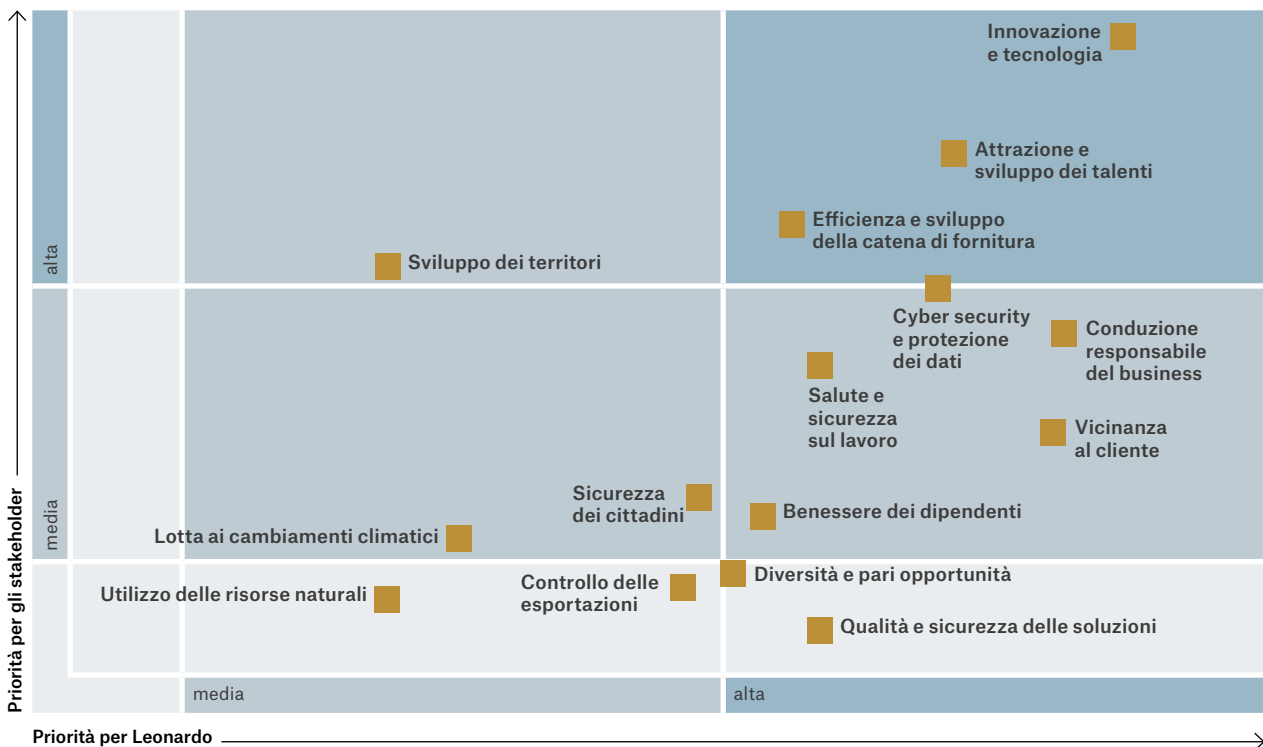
Innovazione e tecnologia

Attrazione e sviluppo dei talenti

Efficienza e sviluppo della catena di fornitura

alta

Sviluppo dei territori

Cyber security e protezione dei dati

Conduzione responsabile del business

Salute e sicurezza sul lavoro

Vicinanza al cliente

media

Sicurezza dei cittadini

Benessere dei dipendenti

Lotta ai cambiamenti climatici

Diversità e pari opportunità

Controllo delle esportazioni

Utilizzo delle risorse naturali

Qualità e sicurezza delle soluzioni

media

alta

Priorità per gli stakeholder

Priorità per Leonardo